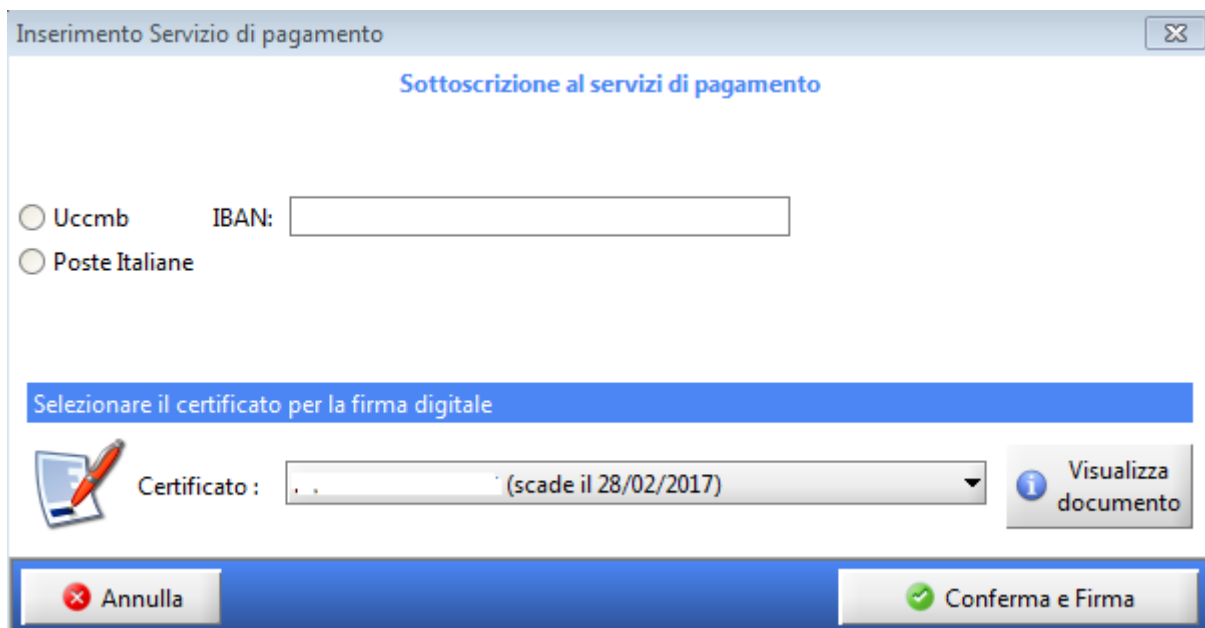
Inserimento Servizio di pagamento

Sottoscrizione al servizi di pagamento

Uccmb IBAN:

Poste Italiane

Selezionare il certificato per la firma digitale

Certificato : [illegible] (scade il 28/02/2017)

Visualizza documento

Annulla

Conferma e Firma